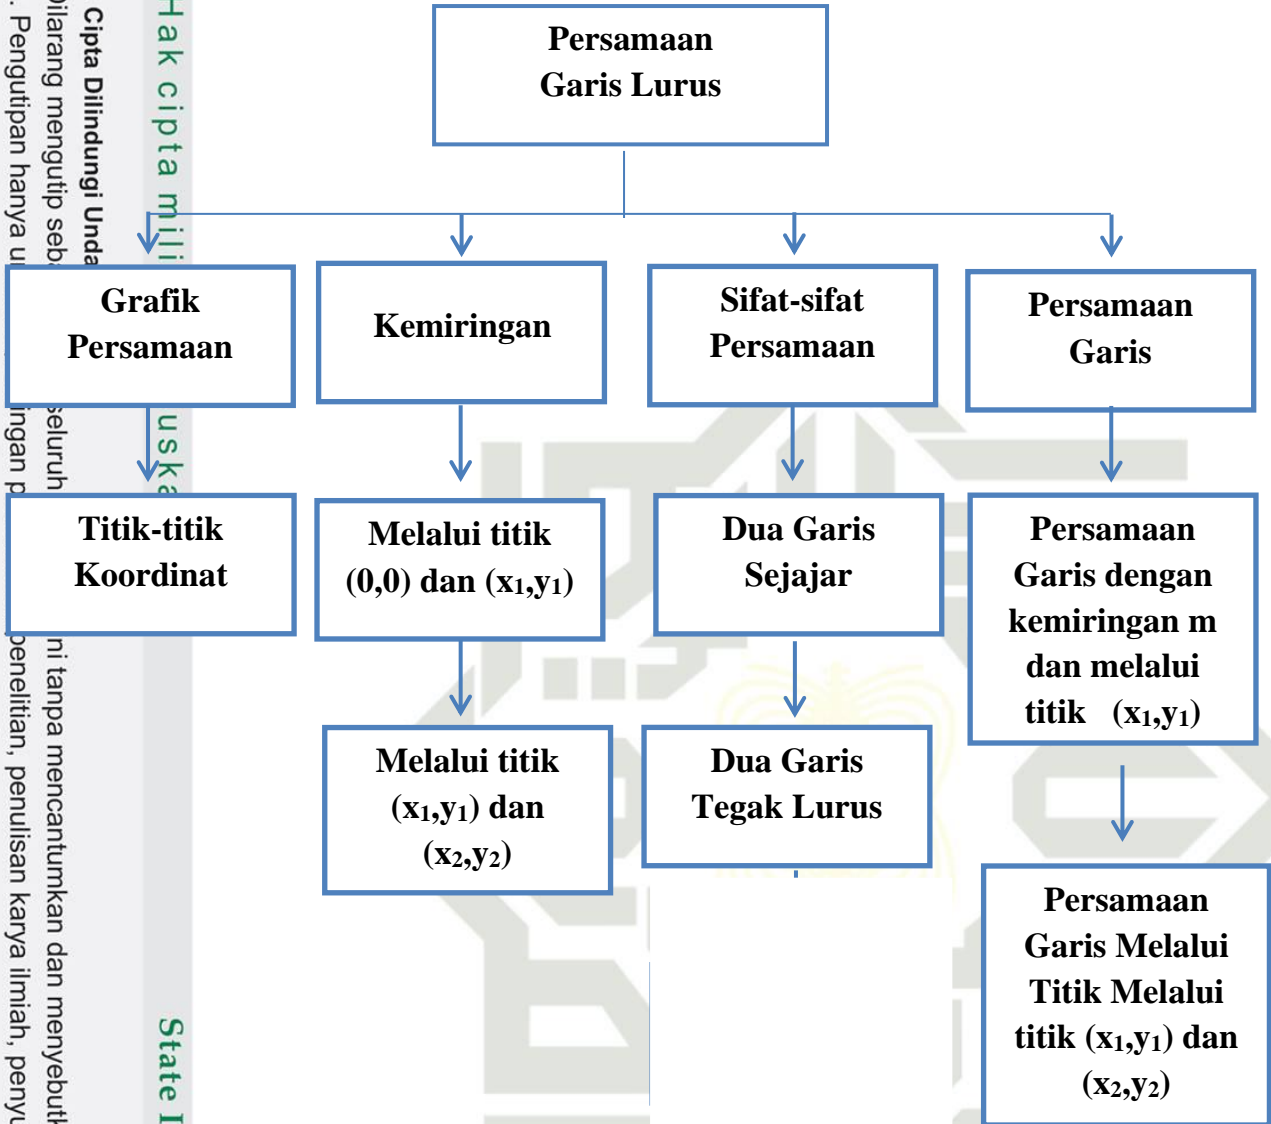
Persamaan Garis Lurus

Grafik Persamaan

Kemiringan

Sifat-sifat Persamaan

Persamaan Garis

Titik-titik Koordinat

Melalui titik (0,0) dan $(x_1,y_1)$

Dua Garis Sejajar

Persamaan Garis dengan kemiringan m dan melalui titik $(x_1,y_1)$

Melalui titik $(x_1,y_1)$ dan $(x_2,y_2)$

Dua Garis Tegak Lurus

Persamaan Garis Melalui Titik Melalui titik $(x_1,y_1)$ dan $(x_2,y_2)$

Hak cipta mili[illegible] uska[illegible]

State I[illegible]

Cipta Dilindungi Unda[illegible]

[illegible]ilarang mengutip seb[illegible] seluruh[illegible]ni tanpa mencantumkan dan menyebut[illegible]

. Pengutipan hanya u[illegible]ngan p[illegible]penelitian, penulisan karya ilmiah, penyu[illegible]